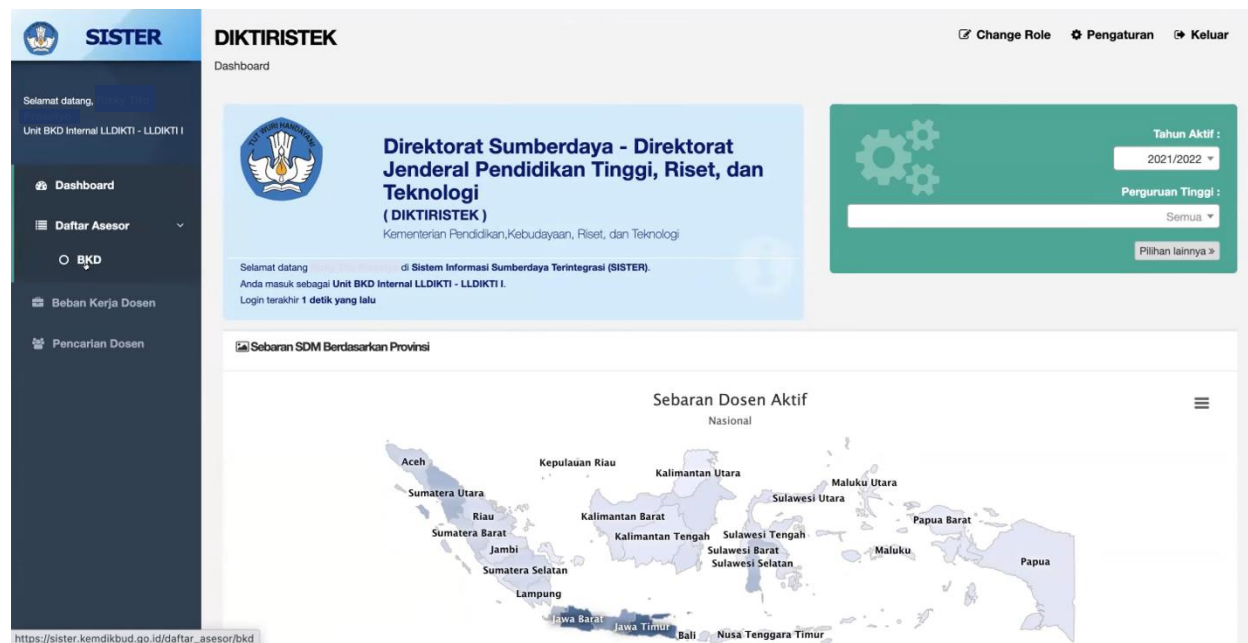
SISTER

Selamat datang, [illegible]

Unit BKD Internal LLDIKTI - LLDIKTI I

Dashboard

Daftar Asesor

BKD

Beban Kerja Dosen

Pencarian Dosen

DIKTIRISTEK

Dashboard

Change Role Pengaturan Keluar

TUT WURI HANDAYANI

Direktorat Sumberdaya - Direktorat Jenderal Pendidikan Tinggi, Riset, dan Teknologi

( DIKTIRISTEK )

Kementerian Pendidikan,Kebudayaan, Riset, dan Teknologi

Selamat datang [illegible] di Sistem Informasi Sumberdaya Terintegrasi (SISTER).
Anda masuk sebagai Unit BKD Internal LLDIKTI - LLDIKTI I.
Login terakhir 1 detik yang lalu

Tahun Aktif :

2021/2022

Perguruan Tinggi :

Semua

Pilihan lainnya »

Sebaran SDM Berdasarkan Provinsi

Sebaran Dosen Aktif

Nasional

Aceh
Kepulauan Riau
Kalimantan Utara
Maluku Utara
Sumatera Utara
Sulawesi Utara
Riau
Kalimantan Barat
Papua Barat
Sumatera Barat
Kalimantan Tengah
Sulawesi Tengah
Jambi
Sulawesi Barat
Maluku
Sulawesi Selatan
Papua
Sumatera Selatan
Lampung
Jawa Barat
Jawa Timur
Bali
Nusa Tenggara Timur

https://sister.kemdikbud.go.id/daftar_asesor/bkd